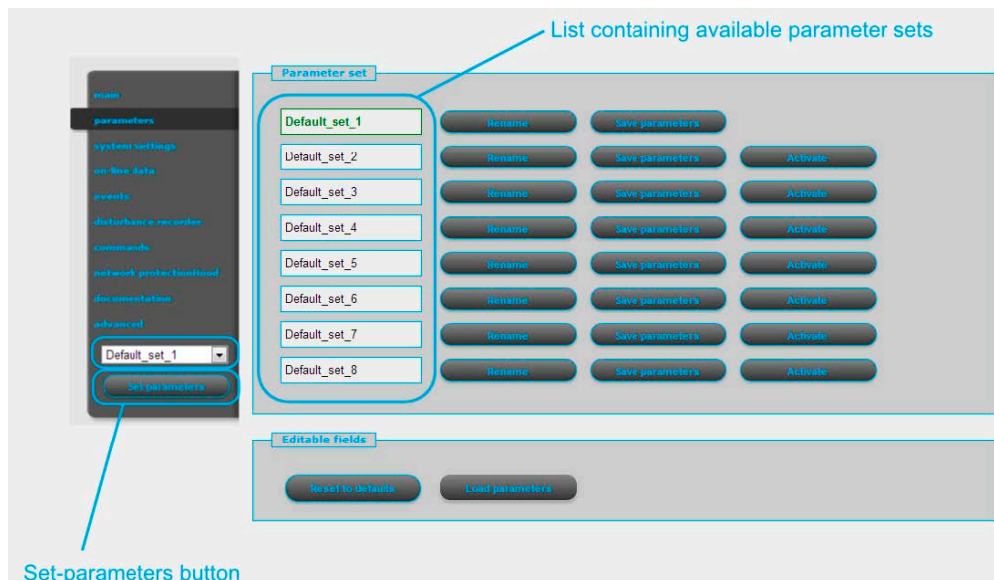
List containing available parameter sets

main
parameters
system settings
on-line data
events
disturbance recorder
commands
network protection&cod
documentation
advanced
Default_set_1
Set parameters

Parameter set

Default_set_1 Rename Save parameters
Default_set_2 Rename Save parameters Activate
Default_set_3 Rename Save parameters Activate
Default_set_4 Rename Save parameters Activate
Default_set_5 Rename Save parameters Activate
Default_set_6 Rename Save parameters Activate
Default_set_7 Rename Save parameters Activate
Default_set_8 Rename Save parameters Activate

Editable fields

Reset to defaults Load parameters

Set-parameters button